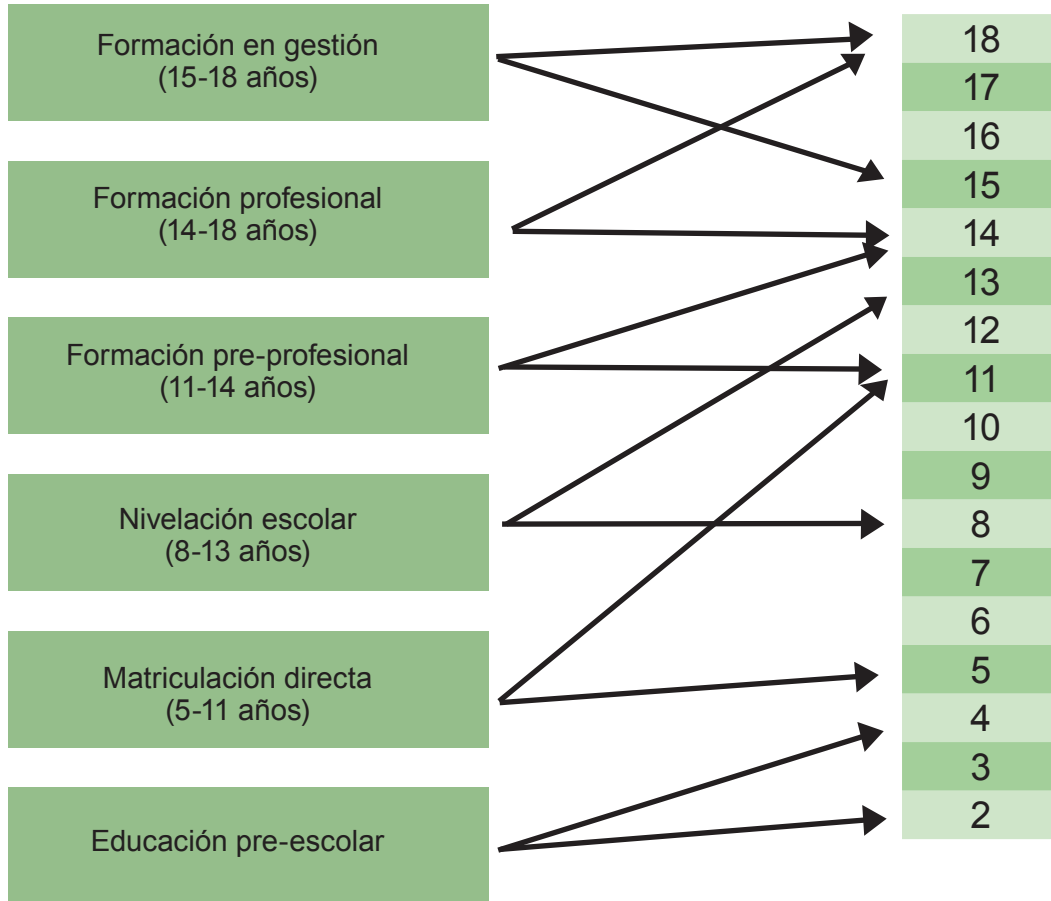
Formación en gestión
(15-18 años)

Formación profesional
(14-18 años)

Formación pre-profesional
(11-14 años)

Nivelación escolar
(8-13 años)

Matriculación directa
(5-11 años)

Educación pre-escolar

18
17
16
15
14
13
12
11
10
9
8
7
6
5
4
3
2